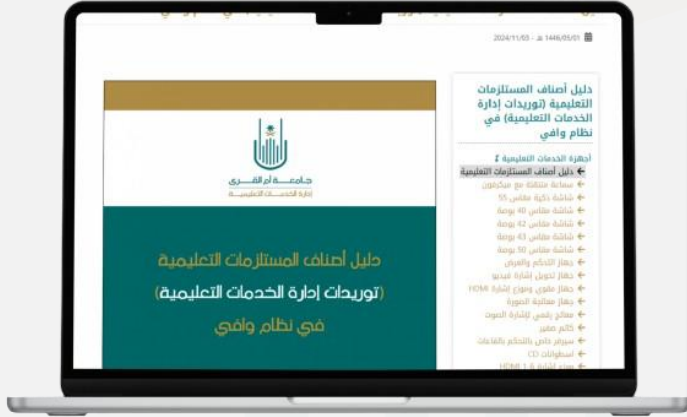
1446/05/01 هـ - 2024/11/03

دليل أصناف المستلزمات التعليمية (توريدات إدارة الخدمات التعليمية) في نظام وافي

أجهزة الخدمات التعليمية

دليل أصناف المستلزمات التعليمية
سماعة متنقلة مع ميكرفون
شاشة ذكية مقاس 55
شاشة مقاس 40 بوصة
شاشة مقاس 42 بوصة
شاشة مقاس 43 بوصة
شاشة مقاس 50 بوصة
جهاز التحكم والعرض
جهاز تحويل إشارة فيديو
جهاز مقوي وموزع إشارة HDMI
جهاز معالجة الصورة
معالج رقمي لإشارة الصوت
كاتم صغير
سيرفر خاص بالتحكم بالقاعات
اسطوانات CD
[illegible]

جامعة أم القرى
إدارة الخدمات التعليمية

دليل أصناف المستلزمات التعليمية
(توريدات إدارة الخدمات التعليمية)
في نظام وافي